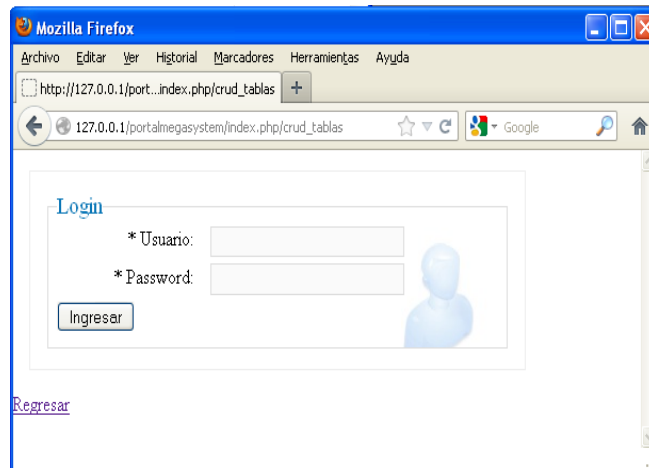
Mozilla Firefox

Archivo Editar Ver Historial Marcadores Herramientas Ayuda

http://127.0.0.1/port...index.php/crud_tablas +

127.0.0.1/portalmegasystem/index.php/crud_tablas

Google

Login

* Usuario:

* Password:

Ingresar

Regresar